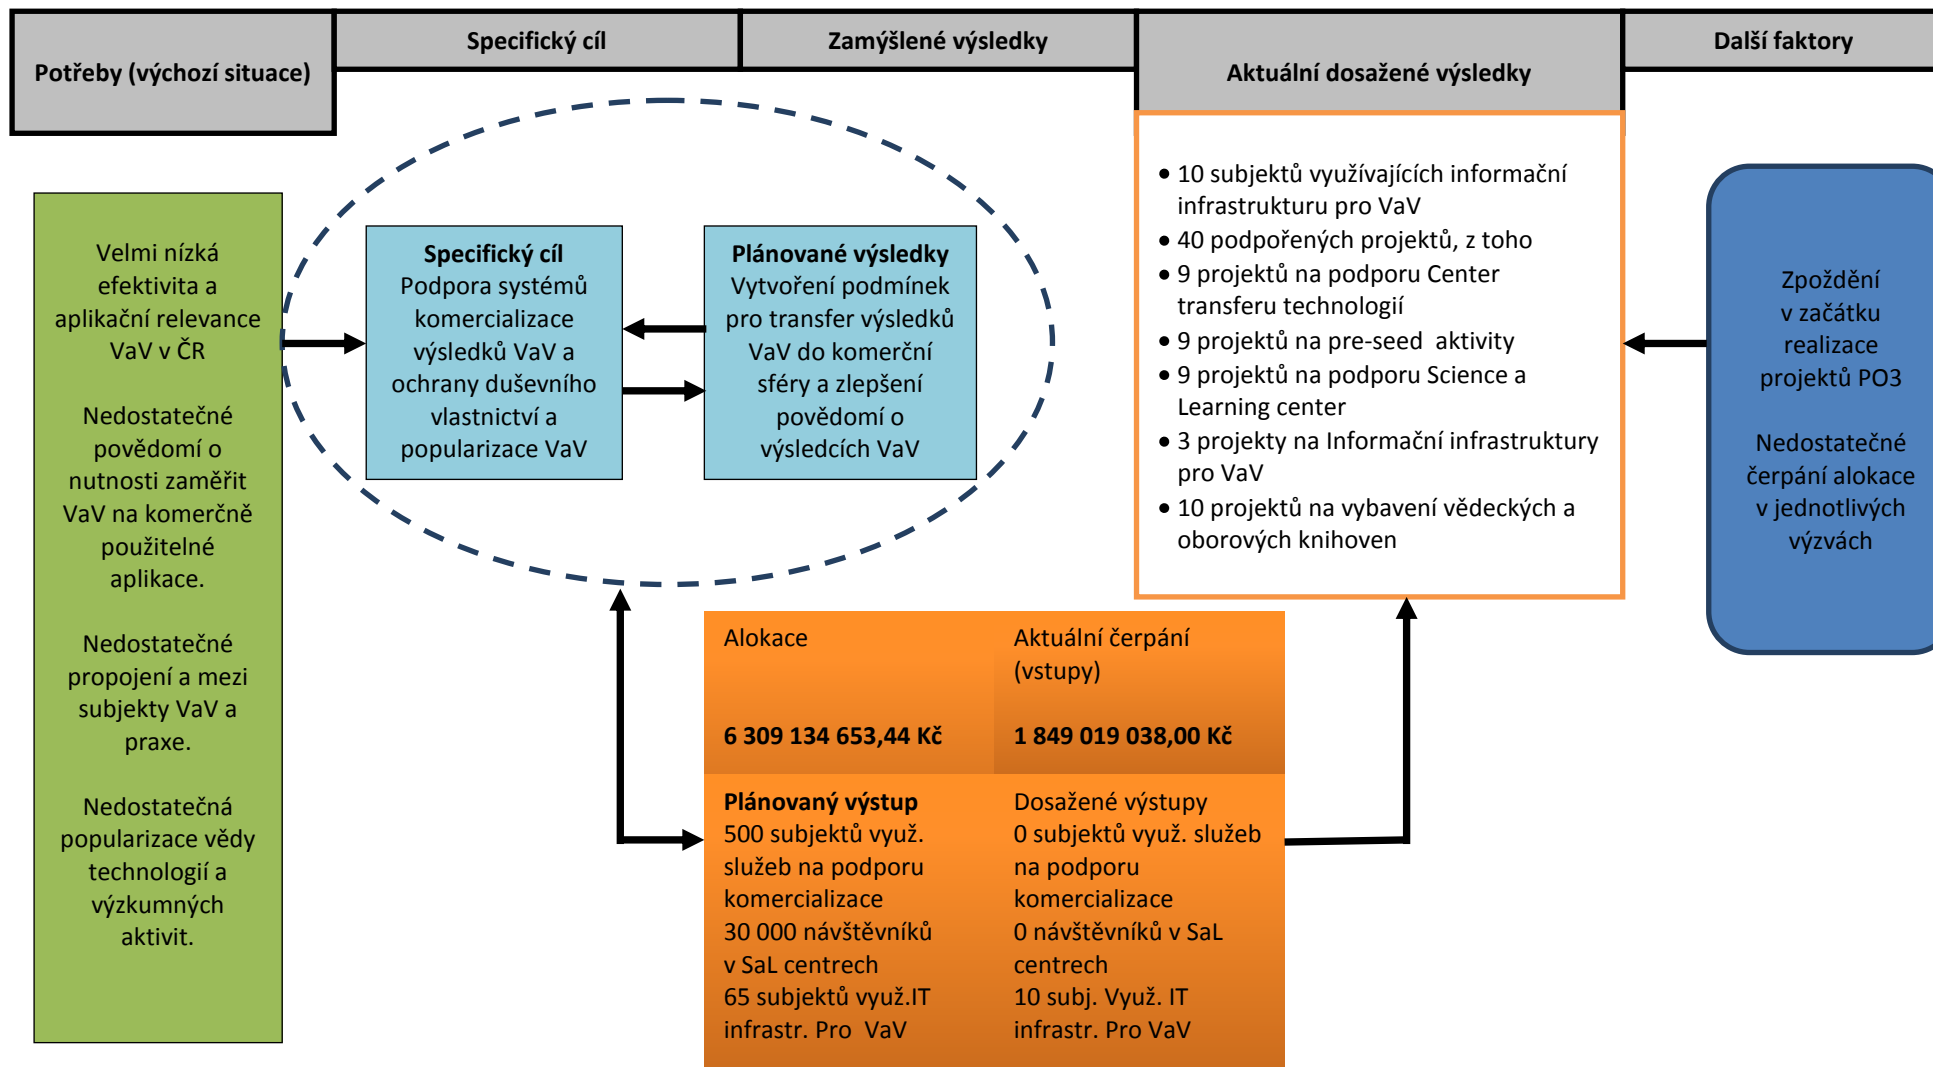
Potřeby (výchozí situace)

Specifický cíl

Zamýšlené výsledky

Aktuální dosažené výsledky

Další faktory

Velmi nízká efektivita a aplikační relevance VaV v ČR

Nedostatečné povědomí o nutnosti zaměřit VaV na komerčně použitelné aplikace.

Nedostatečné propojení a mezi subjekty VaV a praxe.

Nedostatečná popularizace vědy technologií a výzkumných aktivit.

**Specifický cíl**
Podpora systémů komercializace výsledků VaV a ochrany duševního vlastnictví a popularizace VaV

**Plánované výsledky**
Vytvoření podmínek pro transfer výsledků VaV do komerční sféry a zlepšení povědomí o výsledcích VaV

- 10 subjektů využívajících informační infrastrukturu pro VaV
- 40 podpořených projektů, z toho
- 9 projektů na podporu Center transferu technologií
- 9 projektů na pre-seed aktivity
- 9 projektů na podporu Science a Learning center
- 3 projekty na Informační infrastruktury pro VaV
- 10 projektů na vybavení vědeckých a oborových knihoven

Zpoždění v začátku realizace projektů PO3

Nedostatečné čerpání alokace v jednotlivých výzvách

| Alokace<br><br>**6 309 134 653,44 Kč** | Aktuální čerpání (vstupy)<br><br>**1 849 019 038,00 Kč** |
|---|---|
| **Plánovaný výstup**<br>500 subjektů využ. služeb na podporu komercializace<br>30 000 návštěvníků v SaL centrech<br>65 subjektů využ.IT infrastr. Pro VaV | Dosažené výstupy<br>0 subjektů využ. služeb na podporu komercializace<br>0 návštěvníků v SaL centrech<br>10 subj. Využ. IT infrastr. Pro VaV |